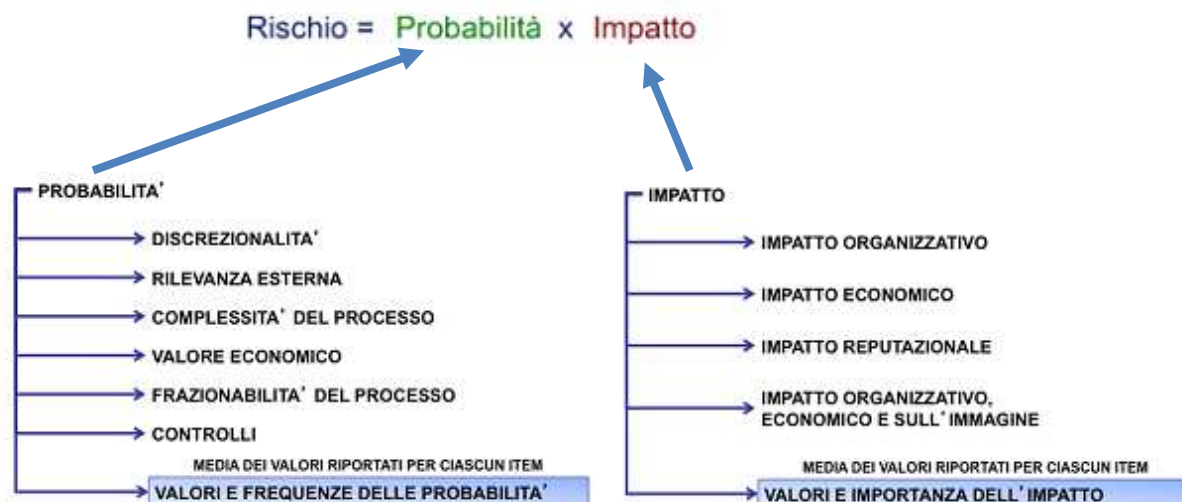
Rischio = Probabilità x Impatto

PROBABILITA'

DISCREZIONALITA'

RILEVANZA ESTERNA

COMPLESSITA' DEL PROCESSO

VALORE ECONOMICO

FRAZIONABILITA' DEL PROCESSO

CONTROLLI

MEDIA DEI VALORI RIPORTATI PER CIASCUN ITEM

VALORI E FREQUENZE DELLE PROBABILITA'

IMPATTO

IMPATTO ORGANIZZATIVO

IMPATTO ECONOMICO

IMPATTO REPUTAZIONALE

IMPATTO ORGANIZZATIVO, ECONOMICO E SULL'IMMAGINE

MEDIA DEI VALORI RIPORTATI PER CIASCUN ITEM

VALORI E IMPORTANZA DELL'IMPATTO